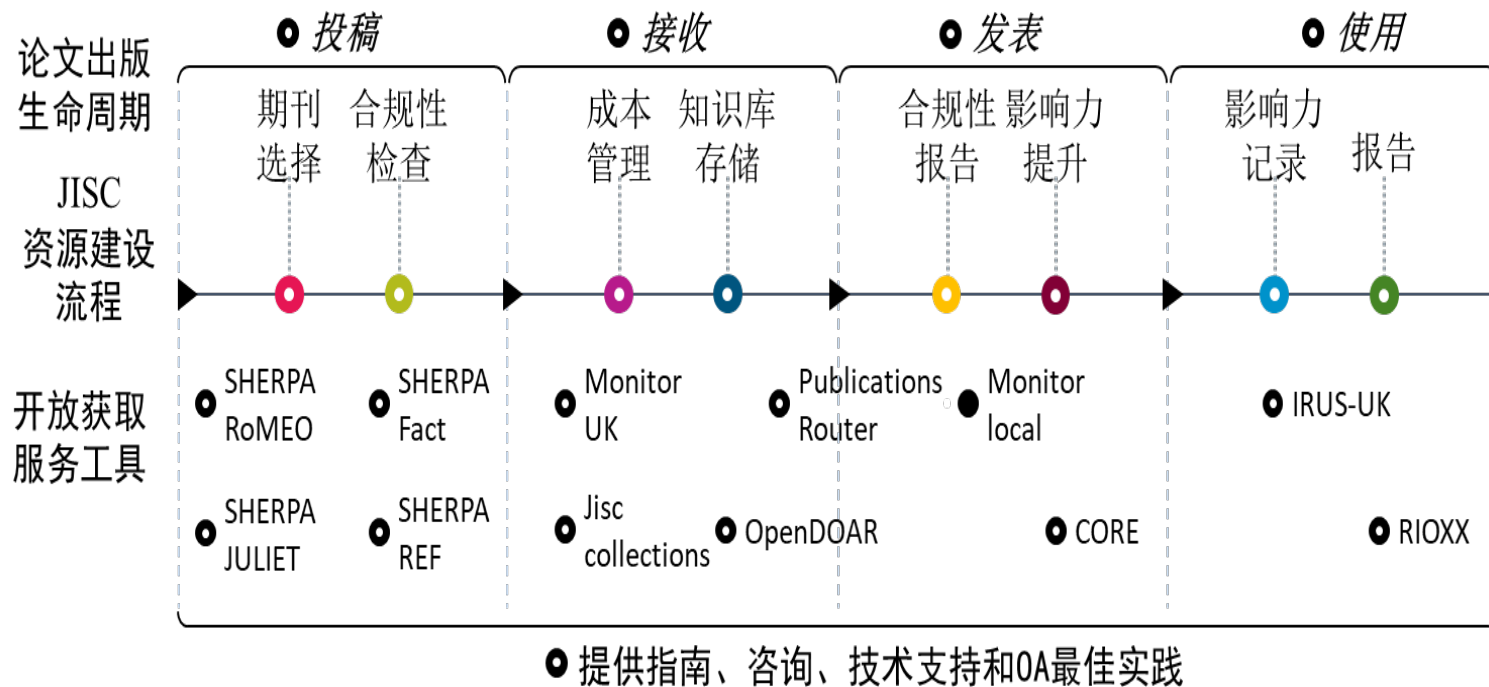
投稿 接收 发表 使用

论文出版生命周期

期刊选择 合规性检查

成本管理 知识库存储

合规性报告 影响力提升

影响力记录 报告

JISC 资源建设流程

开放获取服务工具

SHERPA RoMEO

SHERPA Fact

Monitor UK

Publications Router

Monitor local

IRUS-UK

SHERPA JULIET

SHERPA REF

Jisc collections

OpenDOAR

CORE

RIOXX

提供指南、咨询、技术支持和OA最佳实践